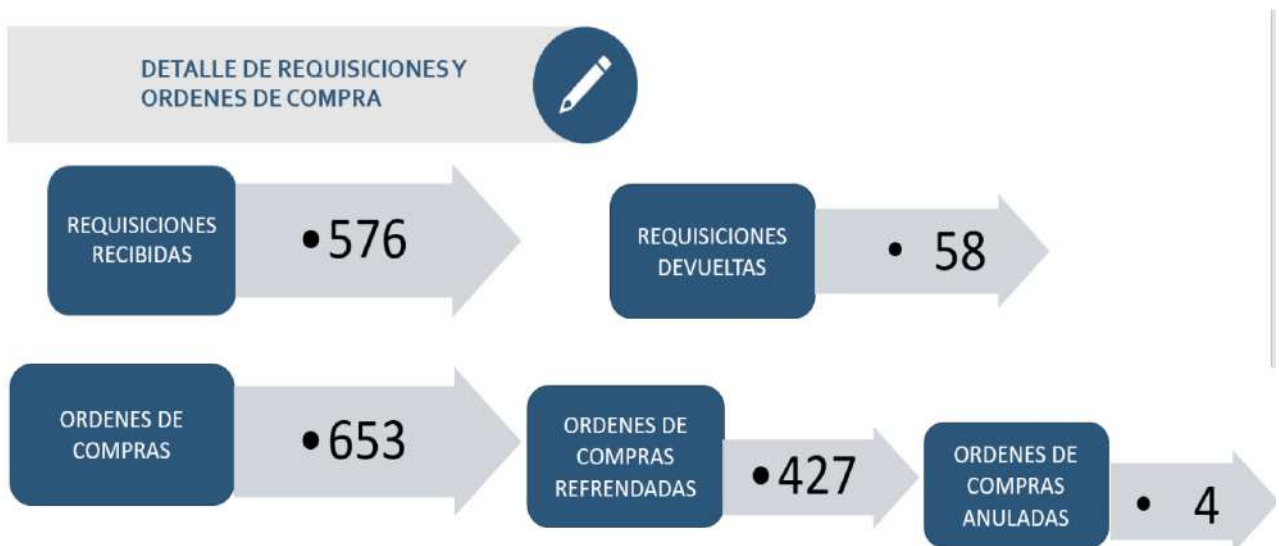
DETALLE DE REQUISICIONES Y ORDENES DE COMPRA

REQUISICIONES RECIBIDAS

• 576

REQUISICIONES DEVUELTAS

• 58

ORDENES DE COMPRAS

• 653

ORDENES DE COMPRAS REFRENDADAS

• 427

ORDENES DE COMPRAS ANULADAS

• 4